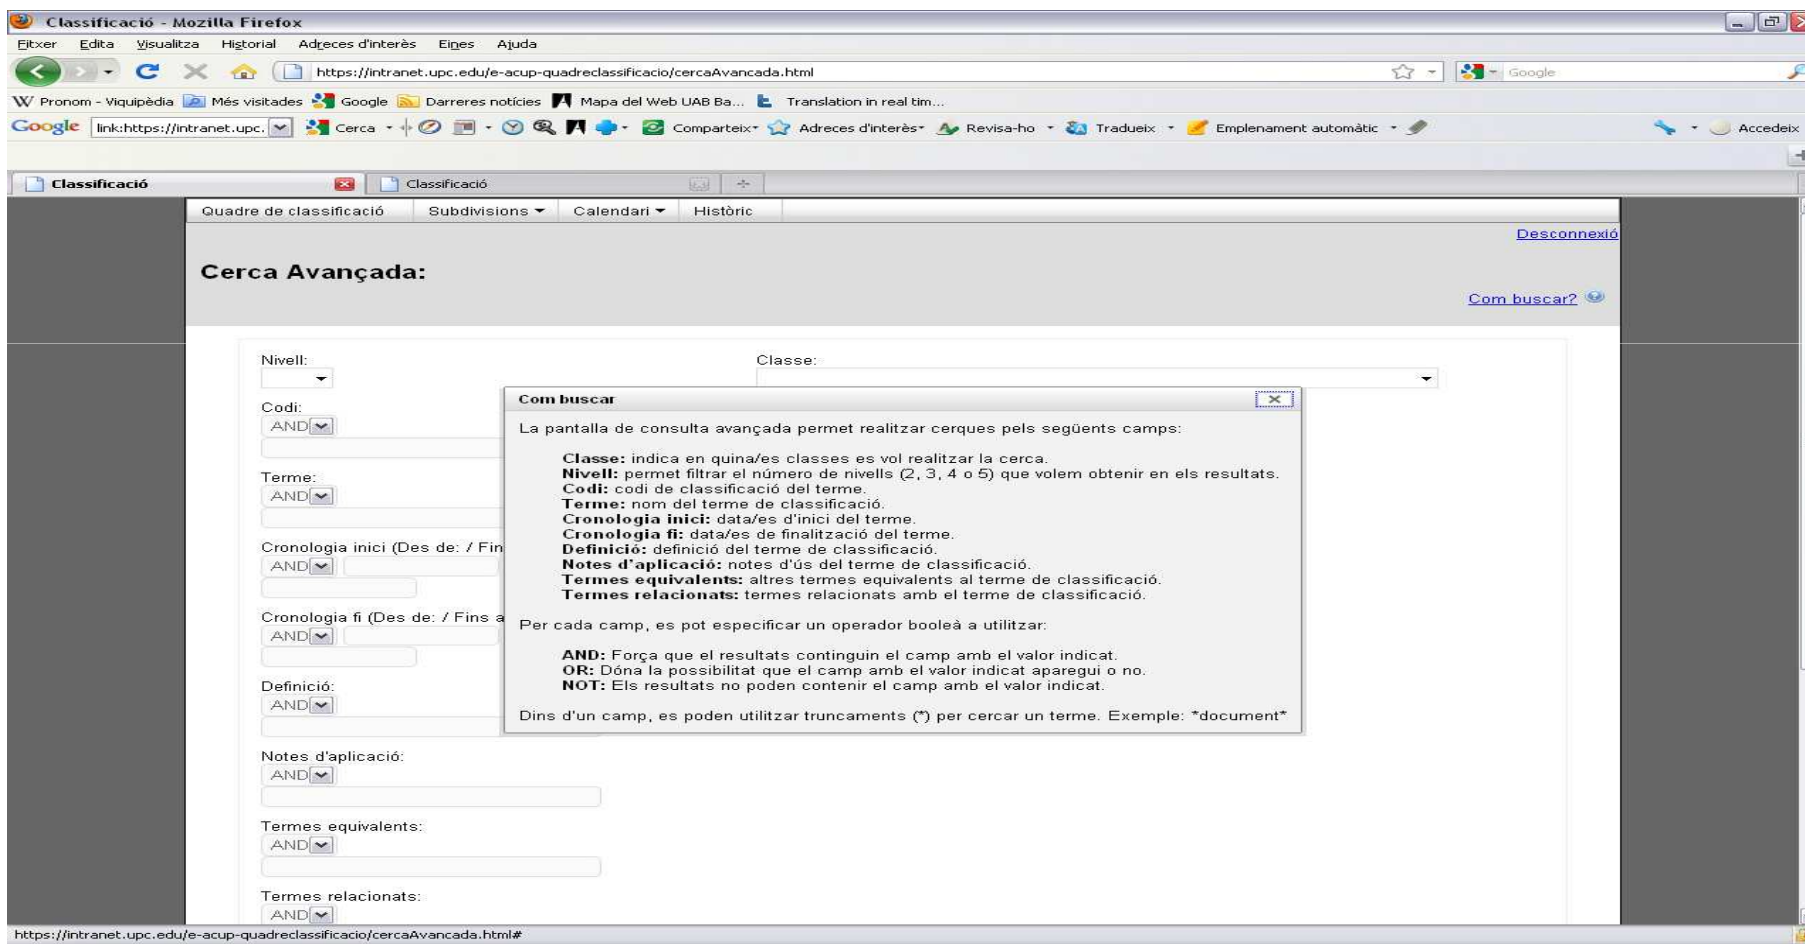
Classificació - Mozilla Firefox

Fitxer Edita Visualitza Historial Adreces d'interès Eines Ajuda

https://intranet.upc.edu/e-acup-quadreclassificacio/cercaAvancada.html

Google

Pronom - Viquipèdia Més visitades Google Darreres notícies Mapa del Web UAB Ba... Translation in real tim...

Google link:https://intranet.upc. Cerca Comparteix Adreces d'interès Revisa-ho Tradueix Emplenament automàtic Accedeix

Classificació Classificació

Quadre de classificació Subdivisions Calendari Històric

Desconnexió

Cerca Avançada:

Com buscar?

Nivell:

Classe:

Codi:
AND

Terme:
AND

Cronologia inici (Des de: / Fin
AND

Cronologia fi (Des de: / Fins a
AND

Definició:
AND

Notes d'aplicació:
AND

Termes equivalents:
AND

Termes relacionats:
AND

Com buscar

La pantalla de consulta avançada permet realitzar cerques pels següents camps:

**Classe:** indica en quina/es classes es vol realitzar la cerca.
**Nivell:** permet filtrar el número de nivells (2, 3, 4 o 5) que volem obtenir en els resultats.
**Codi:** codi de classificació del terme.
**Terme:** nom del terme de classificació.
**Cronologia inici:** data/es d'inici del terme.
**Cronologia fi:** data/es de finalització del terme.
**Definició:** definició del terme de classificació.
**Notes d'aplicació:** notes d'ús del terme de classificació.
**Termes equivalents:** altres termes equivalents al terme de classificació.
**Termes relacionats:** termes relacionats amb el terme de classificació.

Per cada camp, es pot especificar un operador booleà a utilitzar:

**AND:** Força que el resultats continguin el camp amb el valor indicat.
**OR:** Dóna la possibilitat que el camp amb el valor indicat aparegui o no.
**NOT:** Els resultats no poden contenir el camp amb el valor indicat.

Dins d'un camp, es poden utilitzar truncaments (*) per cercar un terme. Exemple: *document*

https://intranet.upc.edu/e-acup-quadreclassificacio/cercaAvancada.html#